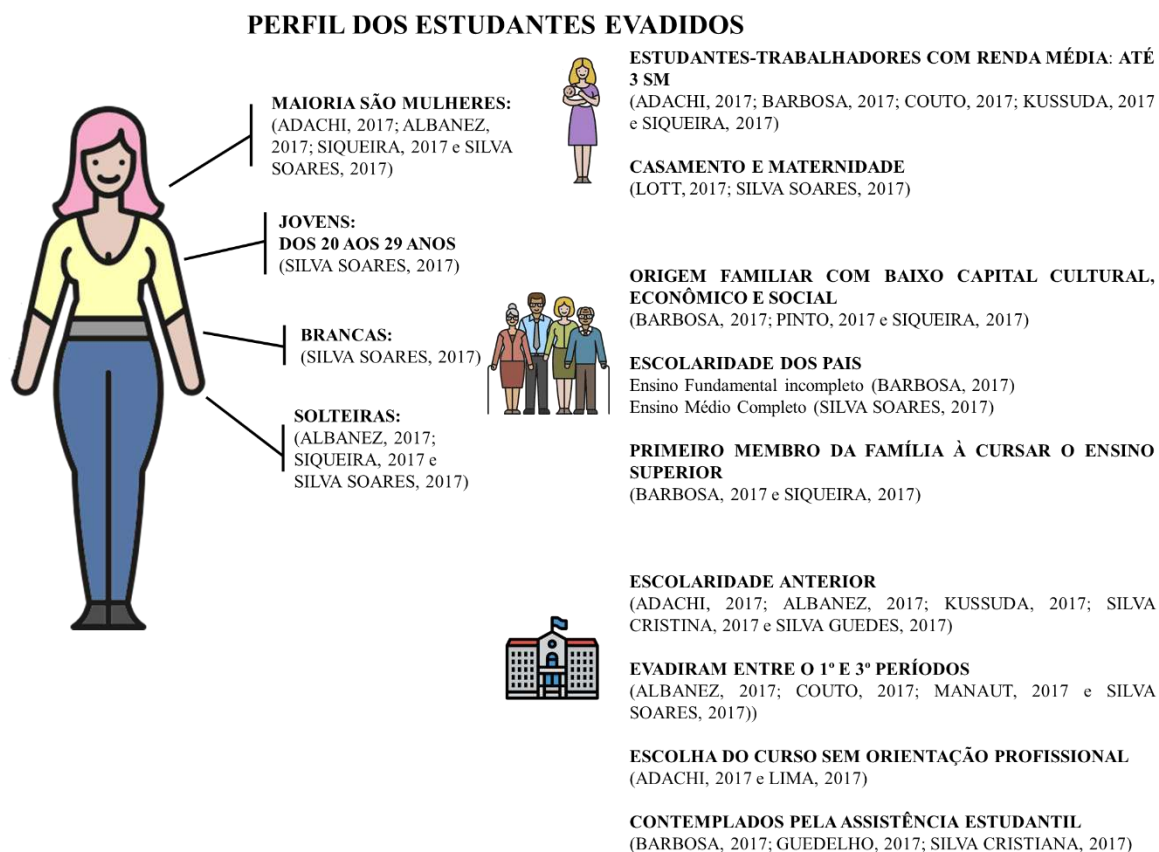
PERFIL DOS ESTUDANTES EVADIDOS

MAIORIA SÃO MULHERES:
(ADACHI, 2017; ALBANEZ, 2017; SIQUEIRA, 2017 e SILVA SOARES, 2017)

JOVENS:
DOS 20 AOS 29 ANOS
(SILVA SOARES, 2017)

BRANCAS:
(SILVA SOARES, 2017)

SOLTEIRAS:
(ALBANEZ, 2017; SIQUEIRA, 2017 e SILVA SOARES, 2017)

ESTUDANTES-TRABALHADORES COM RENDA MÉDIA: ATÉ 3 SM
(ADACHI, 2017; BARBOSA, 2017; COUTO, 2017; KUSSUDA, 2017 e SIQUEIRA, 2017)

CASAMENTO E MATERNIDADE
(LOTT, 2017; SILVA SOARES, 2017)

ORIGEM FAMILIAR COM BAIXO CAPITAL CULTURAL, ECONÔMICO E SOCIAL
(BARBOSA, 2017; PINTO, 2017 e SIQUEIRA, 2017)

ESCOLARIDADE DOS PAIS
Ensino Fundamental incompleto (BARBOSA, 2017)
Ensino Médio Completo (SILVA SOARES, 2017)

PRIMEIRO MEMBRO DA FAMÍLIA À CURSAR O ENSINO SUPERIOR
(BARBOSA, 2017 e SIQUEIRA, 2017)

ESCOLARIDADE ANTERIOR
(ADACHI, 2017; ALBANEZ, 2017; KUSSUDA, 2017; SILVA CRISTINA, 2017 e SILVA GUEDES, 2017)

EVADIRAM ENTRE O 1º E 3º PERÍODOS
(ALBANEZ, 2017; COUTO, 2017; MANAUT, 2017 e SILVA SOARES, 2017))

ESCOLHA DO CURSO SEM ORIENTAÇÃO PROFISSIONAL
(ADACHI, 2017 e LIMA, 2017)

CONTEMPLADOS PELA ASSISTÊNCIA ESTUDANTIL
(BARBOSA, 2017; GUEDELHO, 2017; SILVA CRISTIANA, 2017)